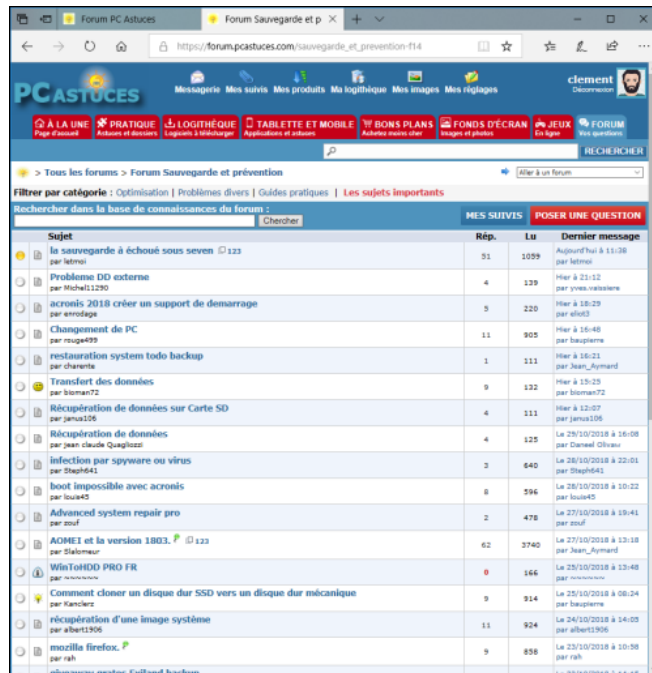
Forum PC Astuces | Forum Sauvegarde et p

https://forum.pcastuces.com/sauvegarde_et_prevention-f14

PC ASTUCES

Messagerie Mes suivis Mes produits Ma logithèque Mes images Mes réglages

clement
Déconnexion

À LA UNE Page d'accueil | PRATIQUE Astuces et dossiers | LOGITHÈQUE Logiciels à télécharger | TABLETTE ET MOBILE Applications et astuces | BONS PLANS Achetez moins cher | FONDS D'ÉCRAN Images et photos | JEUX En ligne | FORUM Vos questions

RECHERCHER

> Tous les forums > Forum Sauvegarde et prévention

Aller à un forum

Filtrer par catégorie : Optimisation | Problèmes divers | Guides pratiques | Les sujets importants

Rechercher dans la base de connaissances du forum :
Chercher

MES SUIVIS | POSER UNE QUESTION

| Sujet | Rép. | Lu | Dernier message |
|---|---|---|---|
| la sauvegarde à échoué sous seven 123 par letmoi | 51 | 1059 | Aujourd'hui à 11:38 par letmoi |
| Probleme DD externe par Michel11290 | 4 | 139 | Hier à 21:12 par yves.vaissiere |
| acronis 2018 créer un support de demarrage par enrodage | 5 | 220 | Hier à 18:29 par eliot3 |
| Changement de PC par rouge499 | 11 | 905 | Hier à 16:48 par baupierre |
| restauration system todo backup par charente | 1 | 111 | Hier à 16:21 par Jean_Aymard |
| Transfert des données par bioman72 | 9 | 132 | Hier à 15:25 par bioman72 |
| Récupération de données sur Carte SD par janus106 | 4 | 111 | Hier à 12:07 par janus106 |
| Récupération de données par jean claude Quaglozzi | 4 | 125 | Le 29/10/2018 à 16:08 par Daneel Olivau |
| infection par spyware ou virus par Steph641 | 3 | 640 | Le 28/10/2018 à 22:01 par Steph641 |
| boot impossible avec acronis par louis45 | 8 | 596 | Le 28/10/2018 à 10:22 par louis45 |
| Advanced system repair pro par zouf | 2 | 478 | Le 27/10/2018 à 19:41 par zouf |
| AOMEI et la version 1803. 123 par Slalomeur | 62 | 3740 | Le 27/10/2018 à 13:18 par Jean_Aymard |
| WinToHDD PRO FR par ~~~~~~ | 0 | 166 | Le 25/10/2018 à 13:48 par ~~~~~~ |
| Comment cloner un disque dur SSD vers un disque dur mécanique par Kanclerz | 9 | 914 | Le 25/10/2018 à 08:24 par baupierre |
| récupération d'une image système par albert1906 | 11 | 924 | Le 24/10/2018 à 14:05 par albert1906 |
| mozilla firefox. par rah | 9 | 858 | Le 23/10/2018 à 10:58 par rah |